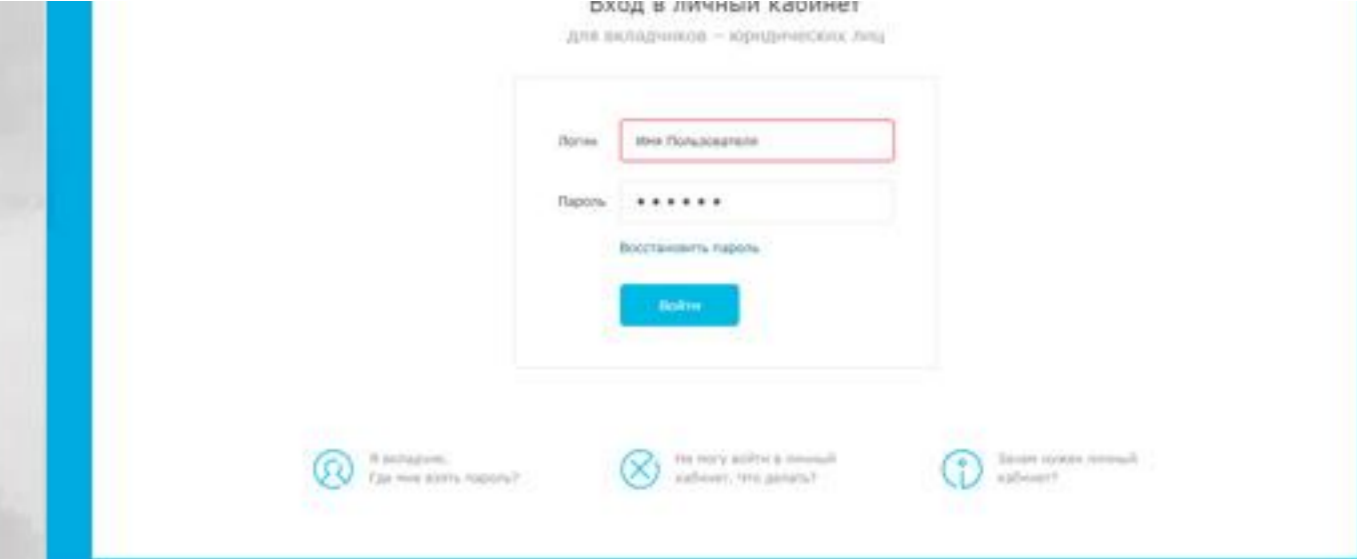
Вход в личный кабинет
для вкладчиков – юридических лиц

Логин Имя Пользователя

Пароль ••••••

Восстановить пароль

Войти

Я вкладчик.
Где мне взять пароль?

Не могу войти в личный кабинет, что делать?

Зачем нужен личный кабинет?